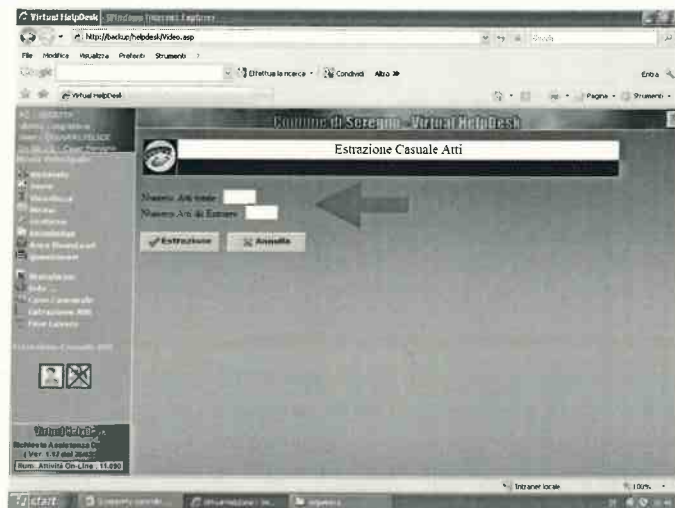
Virtual HelpDesk - Windows Internet Explorer

http://backup/helpdesk/Video.asp

File Modifica Visualizza Preferiti Strumenti ?

Google

Effettua la ricerca · Condividi Altro »

Entra

Virtual HelpDesk

Pagina · Strumenti ·

Comune di Seregno - Virtual HelpDesk

Estrazione Casuale Atti

Numero Atti totale

Numero Atti da Estrarre

Estrazione

Annulla

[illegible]

Virtual HelpDesk

Richiesta Assistenza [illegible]

( Ver. 1.17 del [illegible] )

Num. Attività On-Line : 11.090

Intranet locale

100%

start